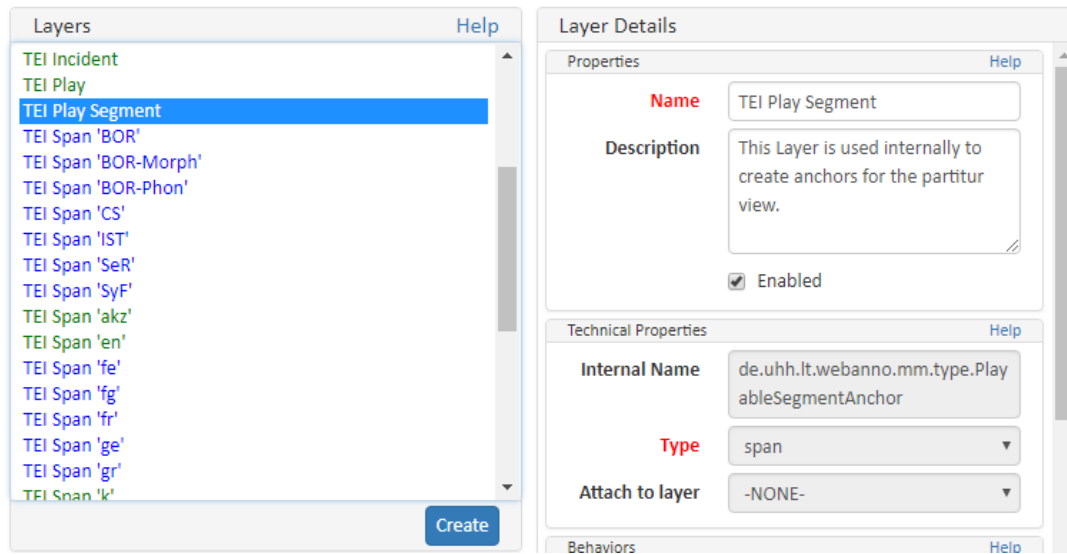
Layers Help

TEI Incident
TEI Play
TEI Play Segment
TEI Span 'BOR'
TEI Span 'BOR-Morph'
TEI Span 'BOR-Phon'
TEI Span 'CS'
TEI Span 'IST'
TEI Span 'SeR'
TEI Span 'SyF'
TEI Span 'akz'
TEI Span 'en'
TEI Span 'fe'
TEI Span 'fg'
TEI Span 'fr'
TEI Span 'ge'
TEI Span 'gr'
TEI Span 'k'

Create

Layer Details

Properties Help

Name TEI Play Segment

Description This Layer is used internally to create anchors for the partitur view.

Enabled

Technical Properties Help

Internal Name de.uhh.lt.webanno.mm.type.PlayableSegmentAnchor

Type span

Attach to layer -NONE-

Behaviors Help